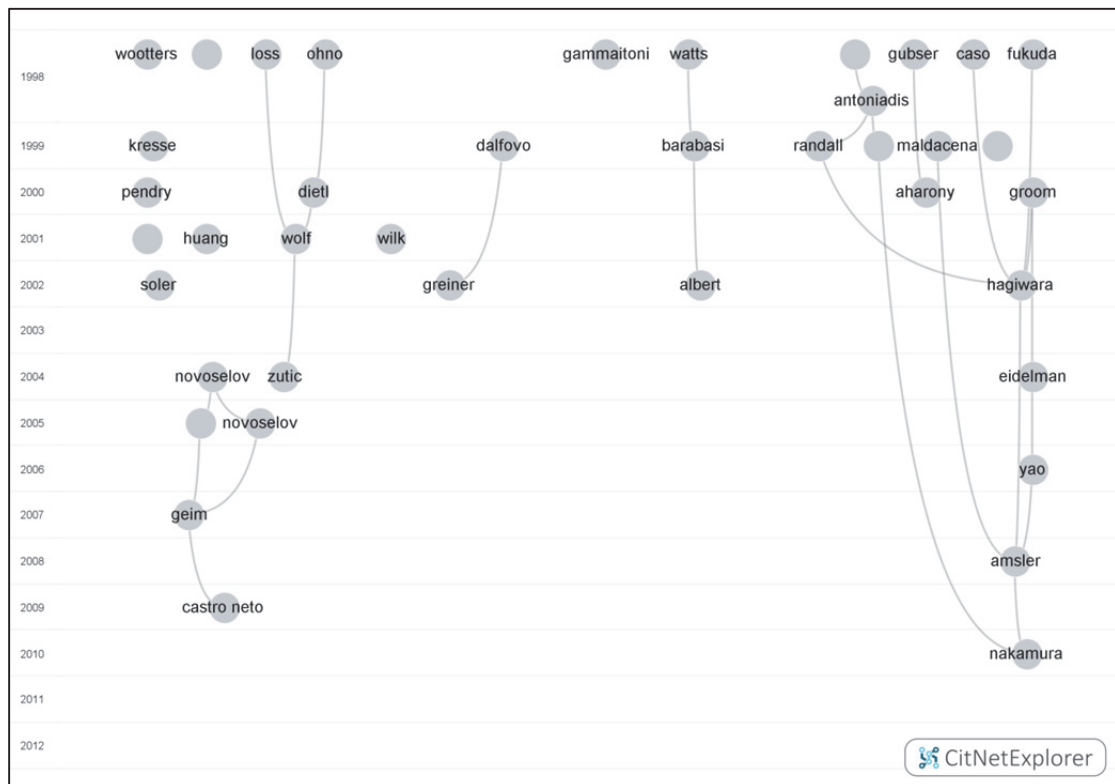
1998
wootters
loss
ohno
gammaitoni
watts
gubser
caso
fukuda
antoniadis

1999
kresse
dalfovo
barabasi
randall
maldacena

2000
pendry
dietl
aharony
groom

2001
huang
wolf
wilk

2002
soler
greiner
albert
hagiwara

2003

2004
novoselov
zutic
eidelman

2005
novoselov

2006
yao

2007
geim

2008
amsler

2009
castro neto

2010
nakamura

2011

2012

CitNetExplorer